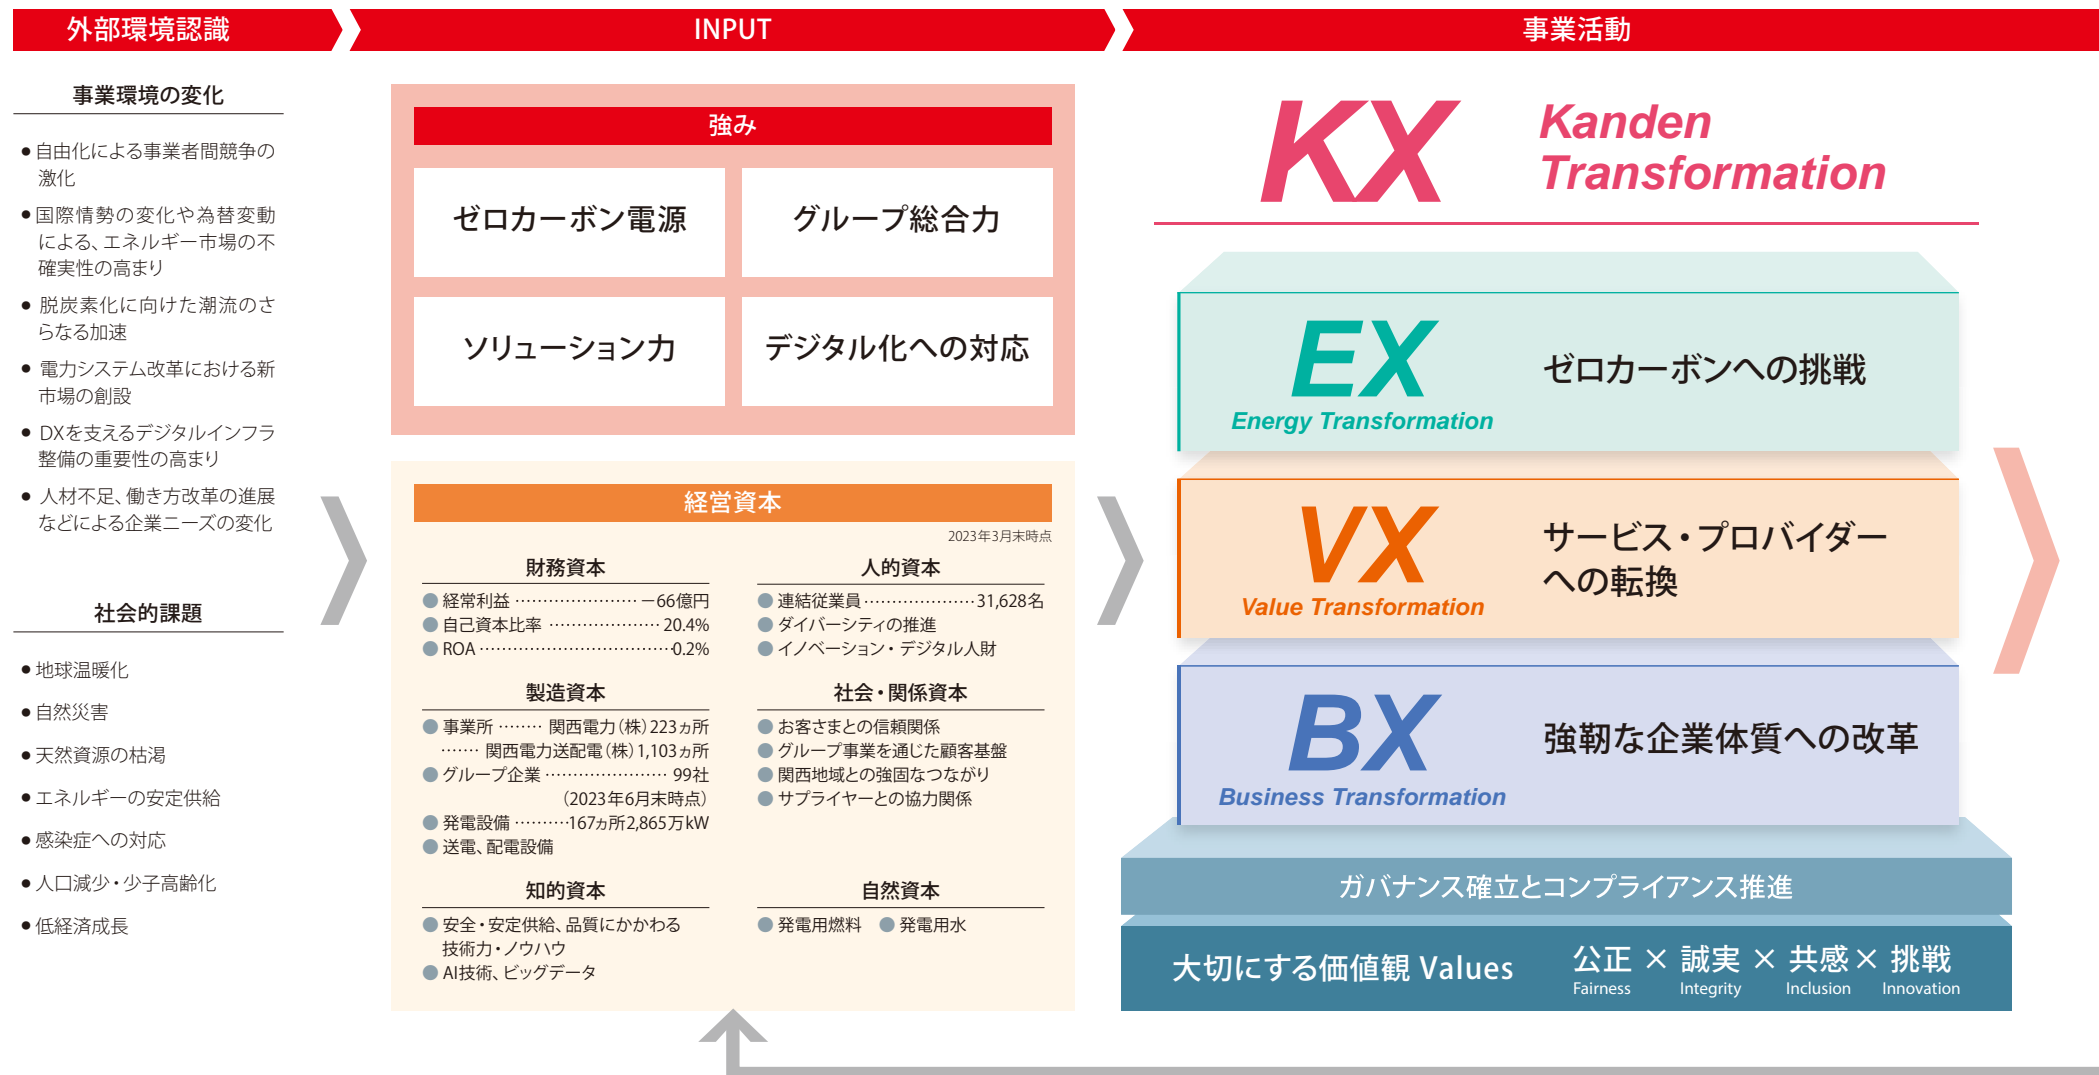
外部環境認識

INPUT

事業活動

事業環境の変化

● 自由化による事業者間競争の激化
● 国際情勢の変化や為替変動による、エネルギー市場の不確実性の高まり
● 脱炭素化に向けた潮流のさらなる加速
● 電力システム改革における新市場の創設
● DXを支えるデジタルインフラ整備の重要性の高まり
● 人材不足、働き方改革の進展などによる企業ニーズの変化

社会的課題

● 地球温暖化
● 自然災害
● 天然資源の枯渇
● エネルギーの安定供給
● 感染症への対応
● 人口減少・少子高齢化
● 低経済成長

強み

ゼロカーボン電源
グループ総合力
ソリューション力
デジタル化への対応

経営資本

2023年3月末時点

財務資本
● 経常利益 ……………………−66億円
● 自己資本比率 …………………20.4%
● ROA ……………………………0.2%

人的資本
● 連結従業員 ………………31,628名
● ダイバーシティの推進
● イノベーション・デジタル人財

製造資本
● 事業所 …… 関西電力(株) 223ヵ所
…… 関西電力送配電(株) 1,103ヵ所
● グループ企業 ………………… 99社
(2023年6月末時点)
● 発電設備 ………167ヵ所2,865万kW
● 送電、配電設備

社会・関係資本
● お客さまとの信頼関係
● グループ事業を通じた顧客基盤
● 関西地域との強固なつながり
● サプライヤーとの協力関係

知的資本
● 安全・安定供給、品質にかかわる技術力・ノウハウ
● AI技術、ビッグデータ

自然資本
● 発電用燃料 ● 発電用水

KX
Kanden Transformation

EX
Energy Transformation
ゼロカーボンへの挑戦

VX
Value Transformation
サービス・プロバイダーへの転換

BX
Business Transformation
強靭な企業体質への改革

ガバナンス確立とコンプライアンス推進

大切にする価値観 Values
公正 Fairness × 誠実 Integrity × 共感 Inclusion × 挑戦 Innovation